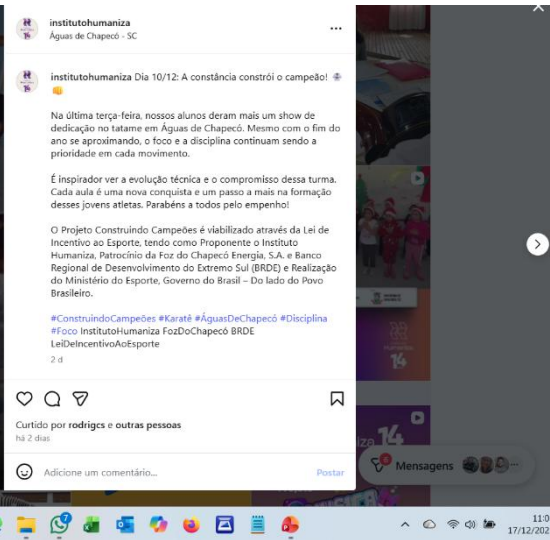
institutohumaniza
Águas de Chapecó - SC

institutohumaniza Dia 10/12: A constância constrói o campeão! 🥋👊

Na última terça-feira, nossos alunos deram mais um show de dedicação no tatame em Águas de Chapecó. Mesmo com o fim do ano se aproximando, o foco e a disciplina continuam sendo a prioridade em cada movimento.

É inspirador ver a evolução técnica e o compromisso dessa turma. Cada aula é uma nova conquista e um passo a mais na formação desses jovens atletas. Parabéns a todos pelo empenho!

O Projeto Construindo Campeões é viabilizado através da Lei de Incentivo ao Esporte, tendo como Proponente o Instituto Humaniza, Patrocínio da Foz do Chapecó Energia, S.A. e Banco Regional de Desenvolvimento do Extremo Sul (BRDE) e Realização do Ministério do Esporte, Governo do Brasil – Do lado do Povo Brasileiro.

#ConstruindoCampeões #Karatê #ÁguasDeChapecó #Disciplina #Foco InstitutoHumaniza FozDoChapecó BRDE LeiDeIncentivoAoEsporte

2 d

Curtido por rodrigcs e outras pessoas
há 2 dias

Adicione um comentário...
Postar

Mensagens

14

11:0
17/12/202